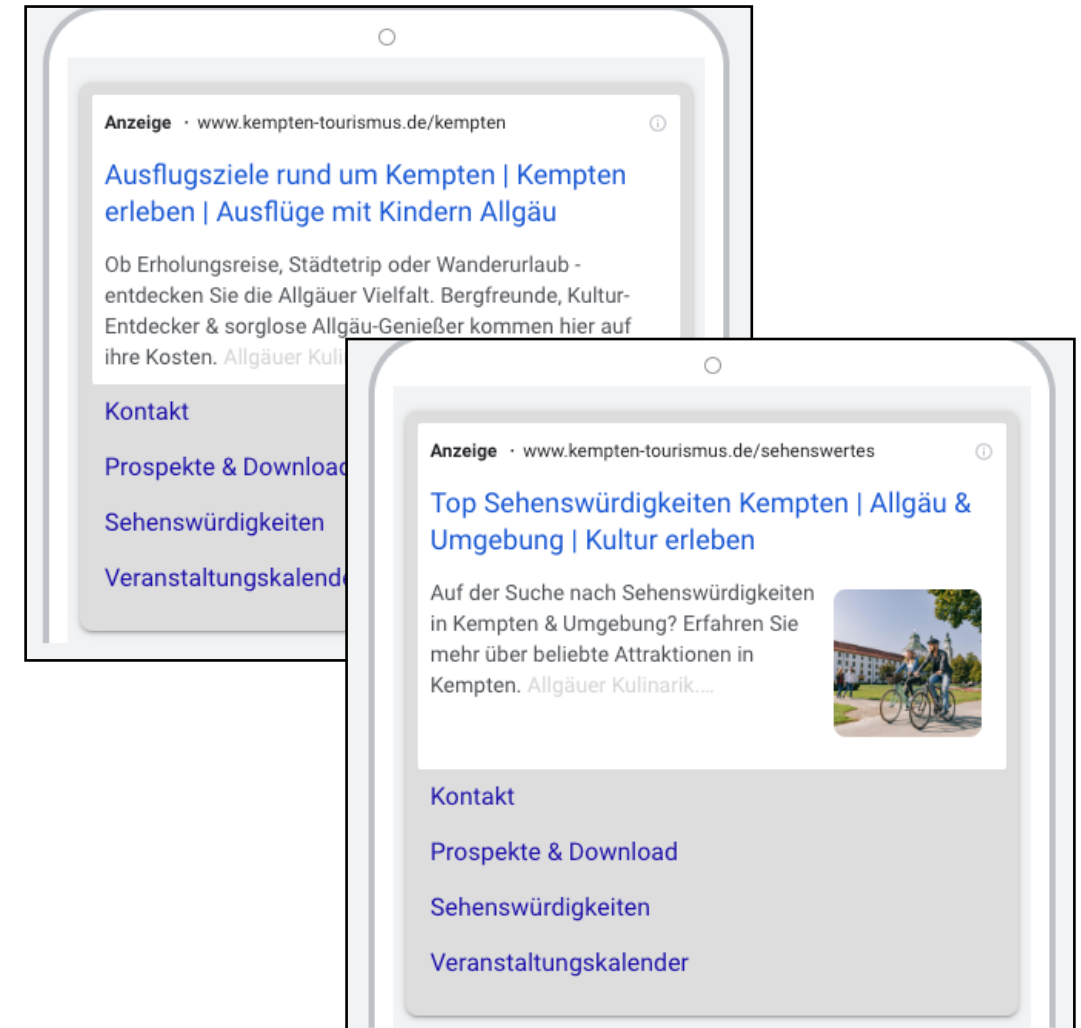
Anzeige · www.kempten-tourismus.de/kempten

Ausflugsziele rund um Kempten | Kempten erleben | Ausflüge mit Kindern Allgäu

Ob Erholungsreise, Städtetrip oder Wanderurlaub - entdecken Sie die Allgäuer Vielfalt. Bergfreunde, Kultur-Entdecker & sorglose Allgäu-Genießer kommen hier auf ihre Kosten. Allgäuer Kuli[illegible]

Kontakt

Prospekte & Downloa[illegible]

Sehenswürdigkeiten

Veranstaltungskalend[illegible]

Anzeige · www.kempten-tourismus.de/sehenswertes

Top Sehenswürdigkeiten Kempten | Allgäu & Umgebung | Kultur erleben

Auf der Suche nach Sehenswürdigkeiten in Kempten & Umgebung? Erfahren Sie mehr über beliebte Attraktionen in Kempten. Allgäuer Kulinarik....

Kontakt

Prospekte & Download

Sehenswürdigkeiten

Veranstaltungskalender